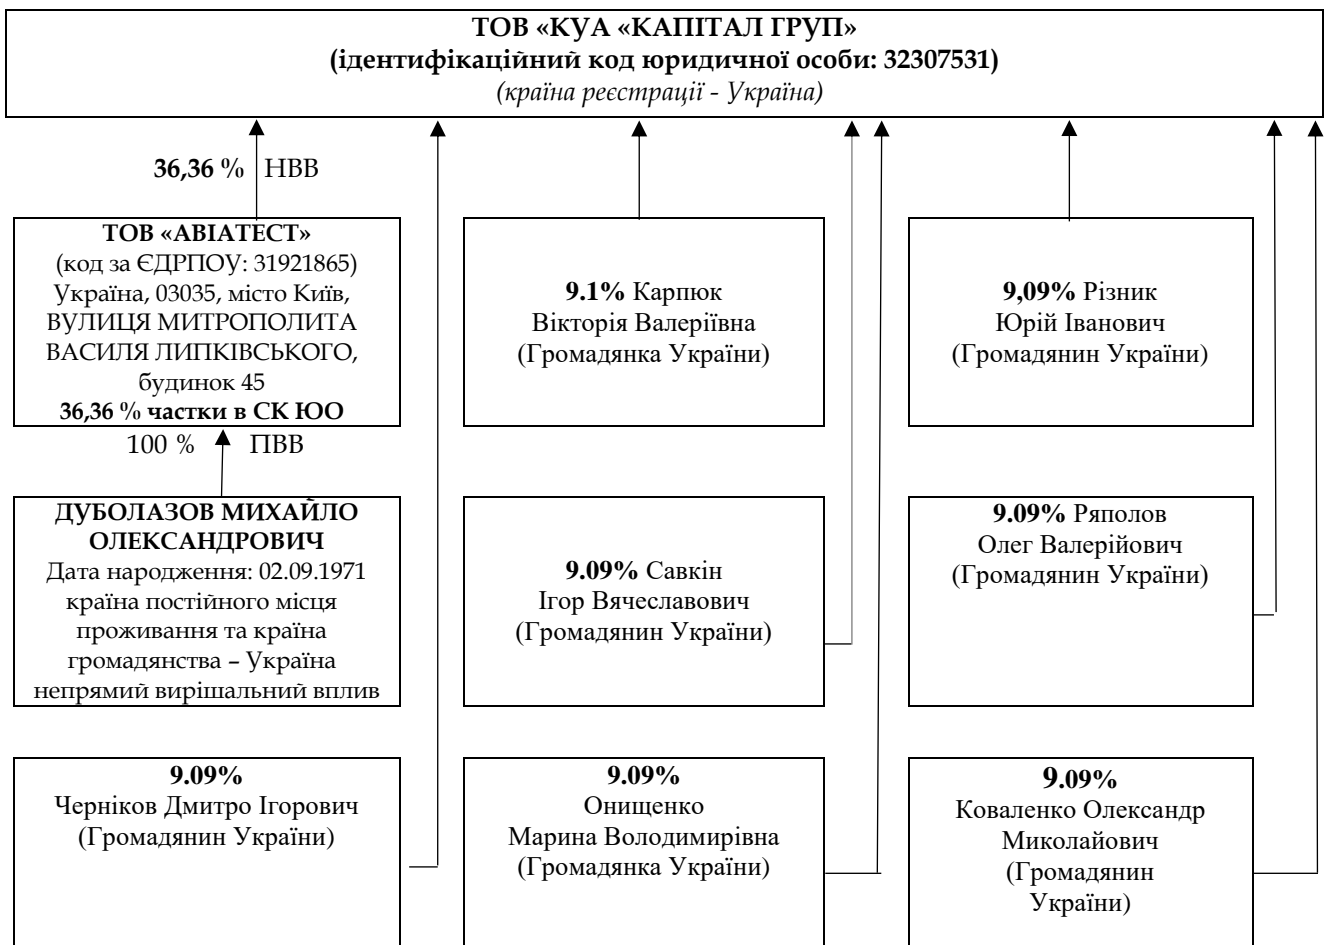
ТОВ «КУА «КАПІТАЛ ГРУП»
(ідентифікаційний код юридичної особи: 32307531)
(країна реєстрації - Україна)

36,36 % НВВ

ТОВ «АВІАТЕСТ»
(код за ЄДРПОУ: 31921865)
Україна, 03035, місто Київ, ВУЛИЦЯ МИТРОПОЛИТА ВАСИЛЯ ЛИПКІВСЬКОГО, будинок 45
36,36 % частки в СК ЮО

100 % ПВВ

ДУБОЛАЗОВ МИХАЙЛО ОЛЕКСАНДРОВИЧ
Дата народження: 02.09.1971
країна постійного місця проживання та країна громадянства – Україна
непрямий вирішальний вплив

9.1% Карпюк
Вікторія Валеріївна
(Громадянка України)

9.09% Савкін
Ігор Вячеславович
(Громадянин України)

9,09% Різник
Юрій Іванович
(Громадянин України)

9.09% Ряполов
Олег Валерійович
(Громадянин України)

9.09%
Черніков Дмитро Ігорович
(Громадянин України)

9.09%
Онищенко
Марина Володимирівна
(Громадянка України)

9.09%
Коваленко Олександр Миколайович
(Громадянин України)